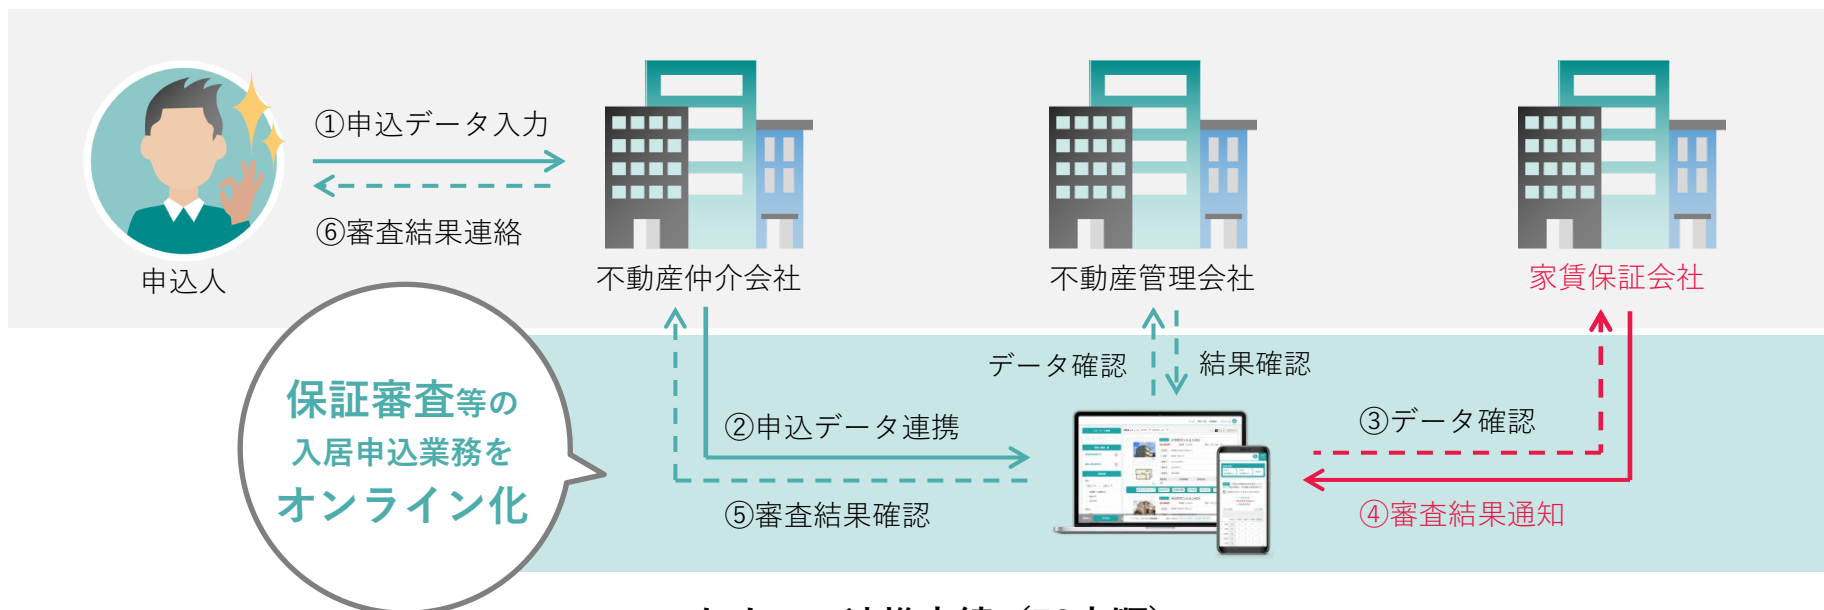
①申込データ入力

⑥審査結果連絡

申込人

不動産仲介会社

不動産管理会社

家賃保証会社

保証審査等の
入居申込業務を
オンライン化

データ確認

結果確認

②申込データ連携

③データ確認

⑤審査結果確認

④審査結果通知

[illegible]